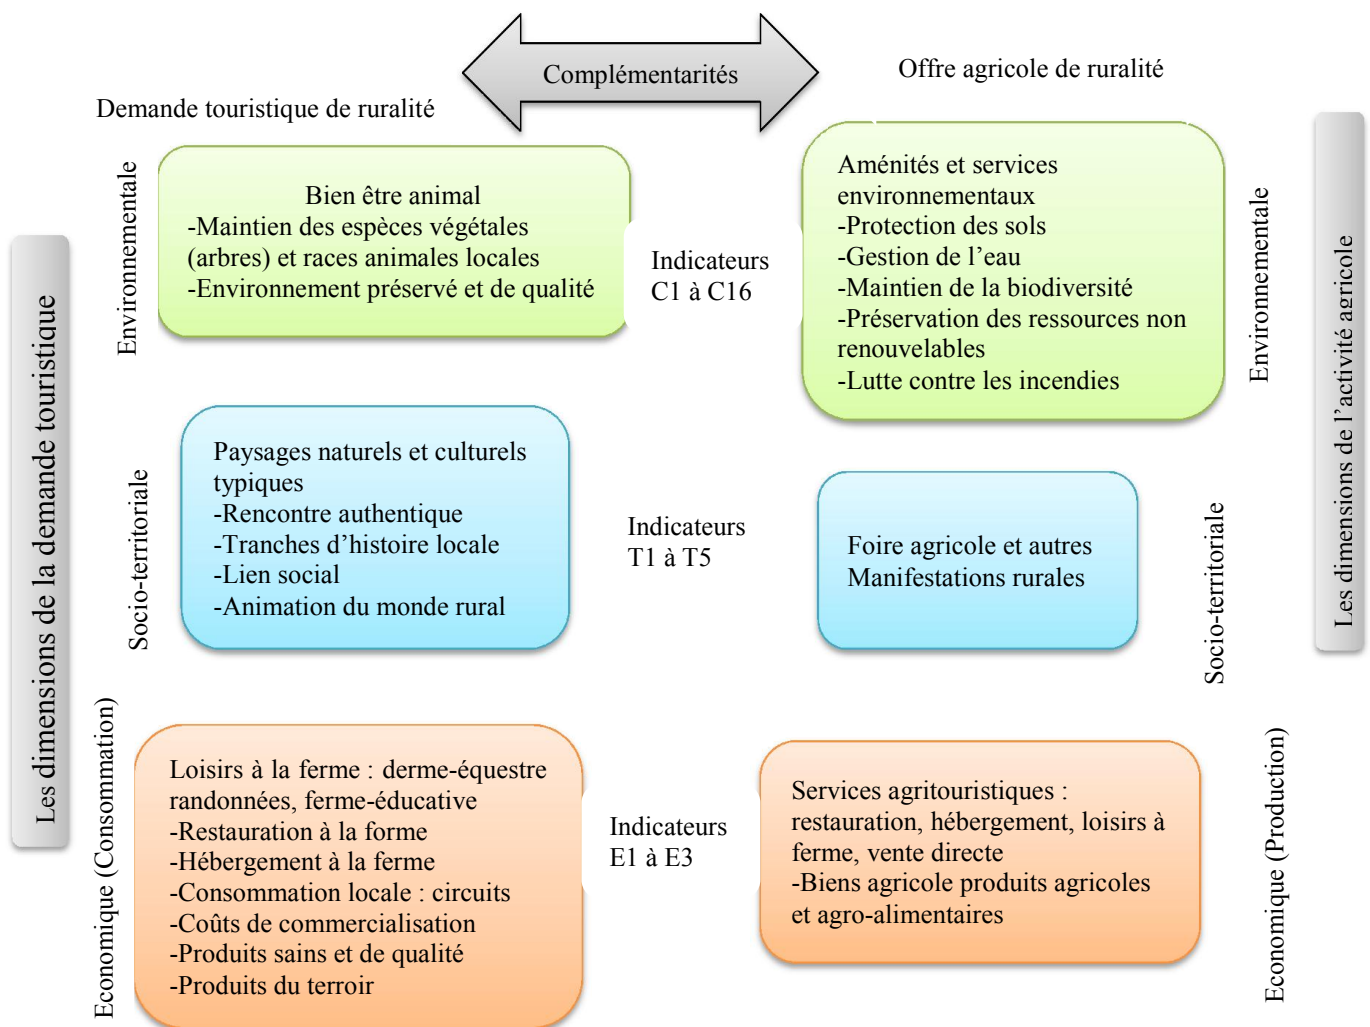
Complémentarités

Offre agricole de ruralité

Demande touristique de ruralité

Les dimensions de la demande touristique

Environnementale

Bien être animal
-Maintien des espèces végétales (arbres) et races animales locales
-Environnement préservé et de qualité

Indicateurs
C1 à C16

Aménités et services environnementaux
-Protection des sols
-Gestion de l’eau
-Maintien de la biodiversité
-Préservation des ressources non renouvelables
-Lutte contre les incendies

Environnementale

Les dimensions de l’activité agricole

Socio-territoriale

Paysages naturels et culturels typiques
-Rencontre authentique
-Tranches d’histoire locale
-Lien social
-Animation du monde rural

Indicateurs
T1 à T5

Foire agricole et autres Manifestations rurales

Socio-territoriale

Economique (Consommation)

Loisirs à la ferme : derme-équestre randonnées, ferme-éducative
-Restauration à la forme
-Hébergement à la ferme
-Consommation locale : circuits
-Coûts de commercialisation
-Produits sains et de qualité
-Produits du terroir

Indicateurs
E1 à E3

Services agritouristiques : restauration, hébergement, loisirs à ferme, vente directe
-Biens agricole produits agricoles et agro-alimentaires

Economique (Production)